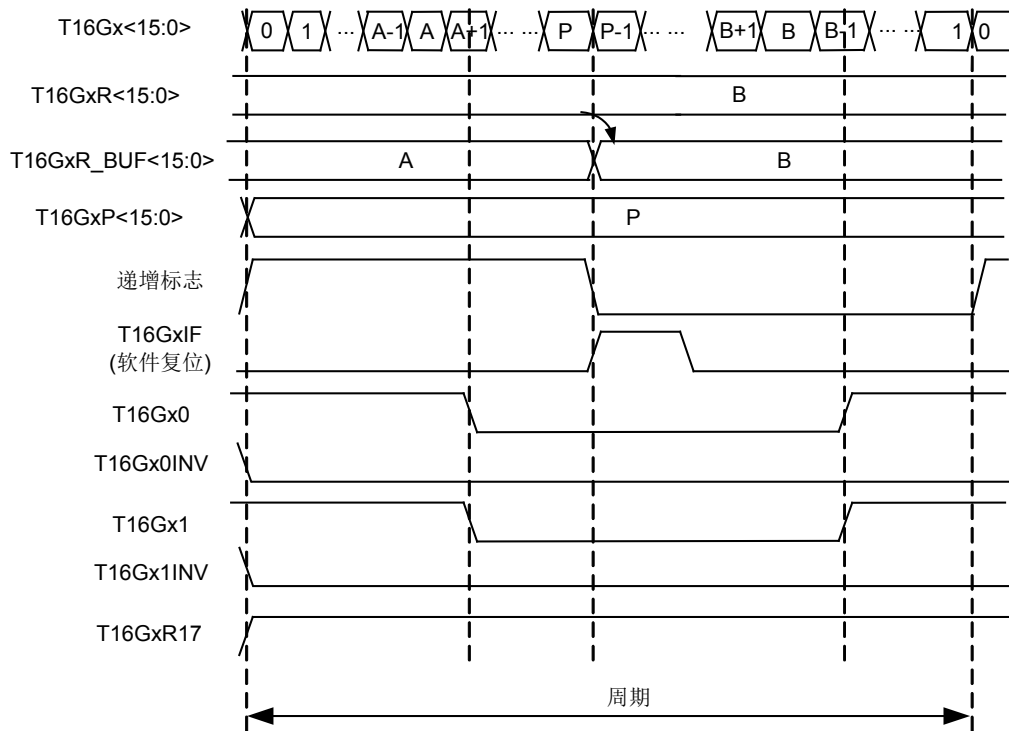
T16Gx<15:0>
0 1 ... A-1 A A+1 ... ... P P-1 ... ... B+1 B B-1 ... ... 1 0

T16GxR<15:0>
B

T16GxR_BUF<15:0>
A B

T16GxP<15:0>
P

递增标志

T16GxIF
(软件复位)

T16Gx0

T16Gx0INV

T16Gx1

T16Gx1INV

T16GxR17

周期